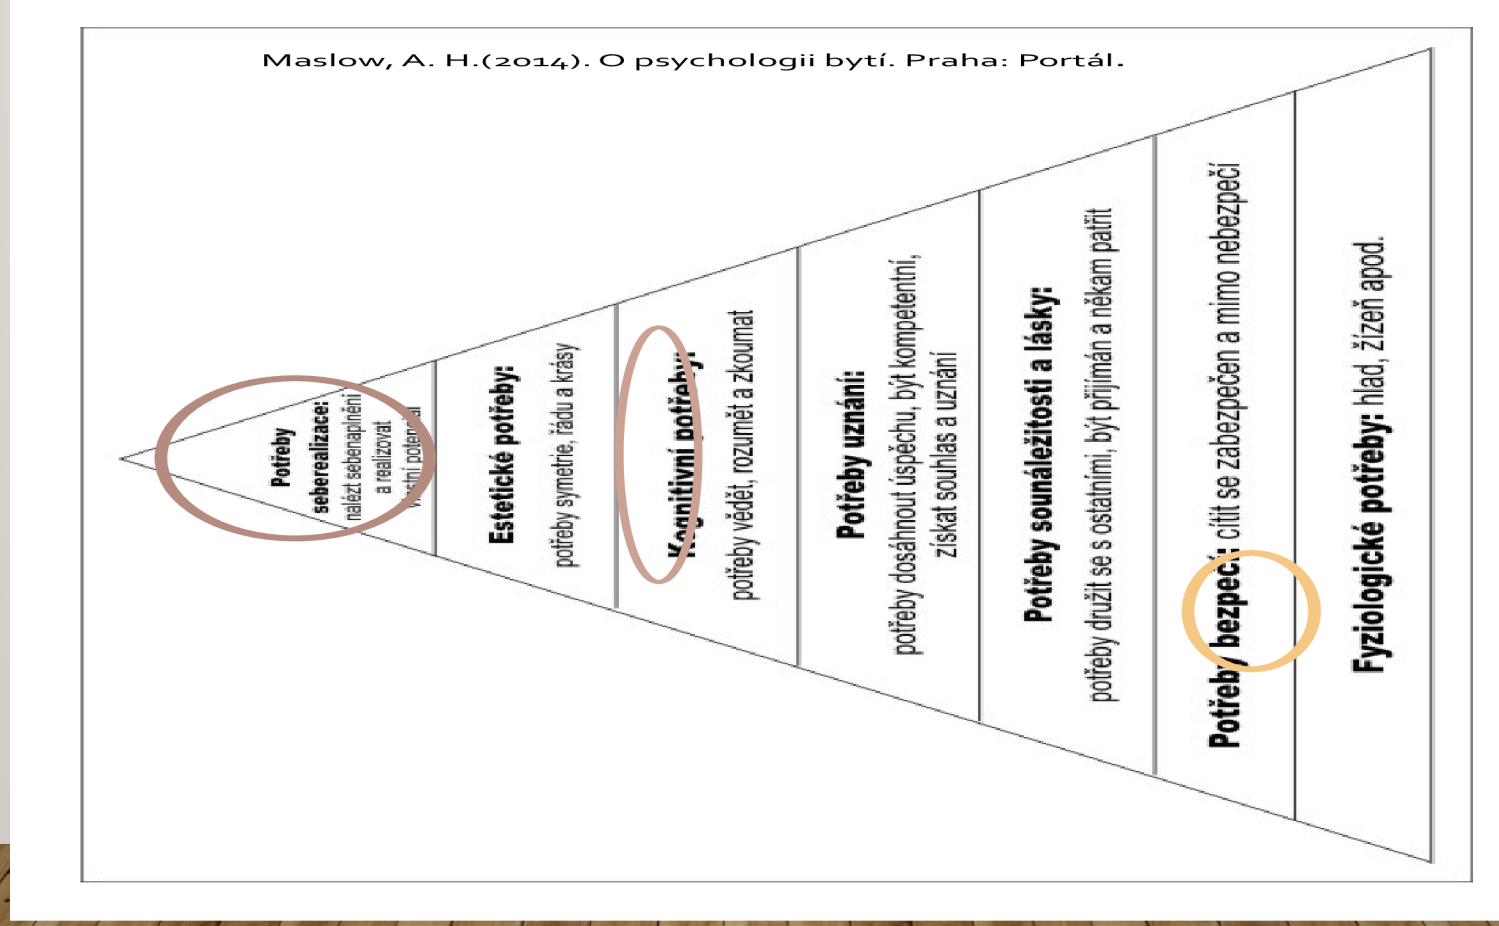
Maslow, A. H.(2014). O psychologii bytí. Praha: Portál.

Potřeby seberealizace: nalézt sebenaplnění a realizovat vlastní potenciál

Estetické potřeby: potřeby symetrie, řádu a krásy

Kognitivní potřeby: potřeby vědět, rozumět a zkoumat

Potřeby uznání: potřeby dosáhnout úspěchu, být kompetentní, získat souhlas a uznání

Potřeby sounáležitosti a lásky: potřeby družit se s ostatními, být přijímán a někam patřit

Potřeby bezpečí: cítit se zabezpečen a mimo nebezpečí

Fyziologické potřeby: hlad, žízeň apod.